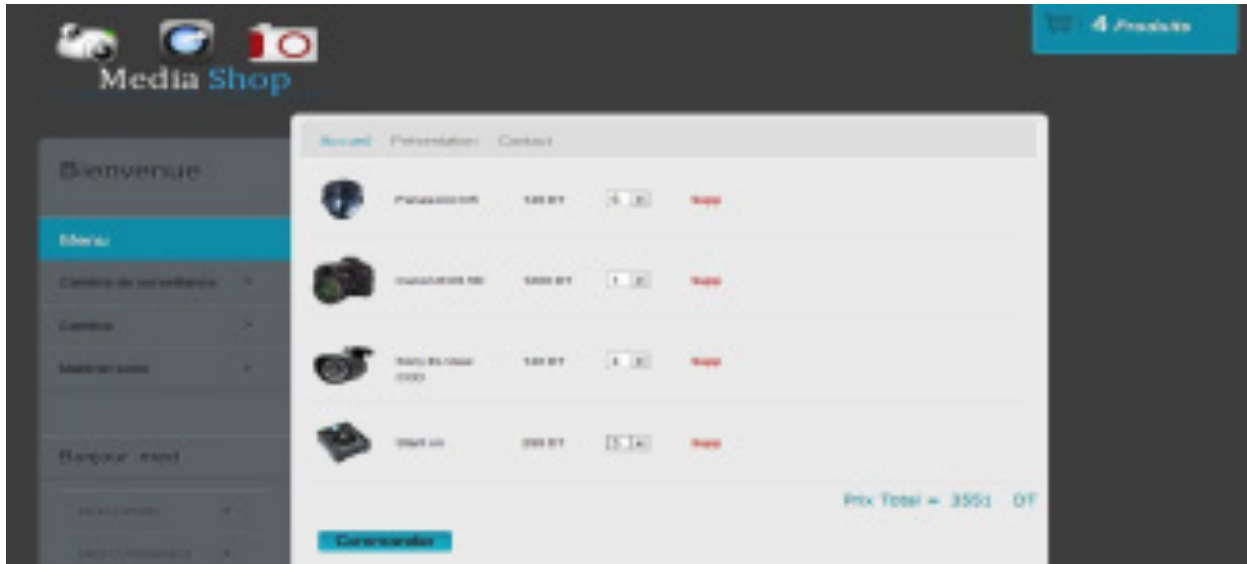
Media Shop

4 Produits

Accueil Présentation Contact

Bienvenue

Menu

Caméra de surveillance

Caméra

Matériel sono

Bonjour : med

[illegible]

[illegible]

| | | | |
|---|---|---|---|
| Panasonic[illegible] | 140 DT | 1 | Supp |
| Canon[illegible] | 1000 DT | 1 | Supp |
| Sony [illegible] | 140 DT | 1 | Supp |
| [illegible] | 200 DT | 1 | Supp |

Prix Total = 3551 DT

Commander